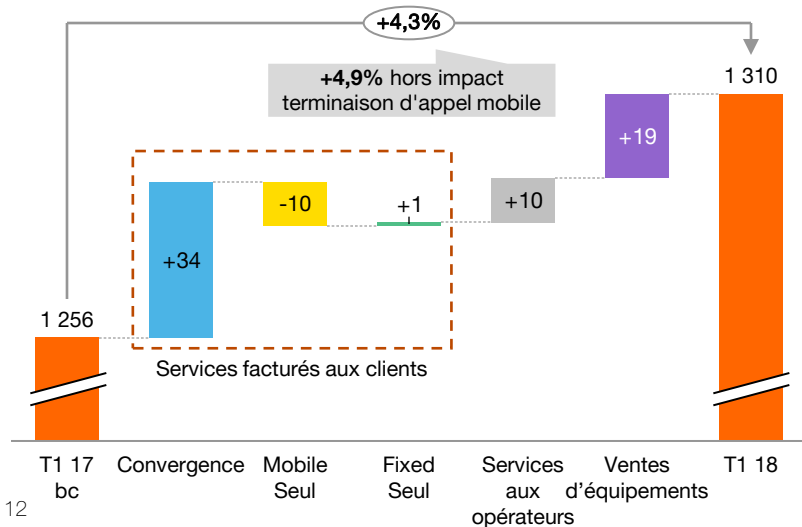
+4,3%

**+4,9%** hors impact terminaison d'appel mobile

1 310

+19

+10

-10

+1

+34

1 256

Services facturés aux clients

T1 17 bc

Convergence

Mobile Seul

Fixed Seul

Services aux opérateurs

Ventes d'équipements

T1 18

12